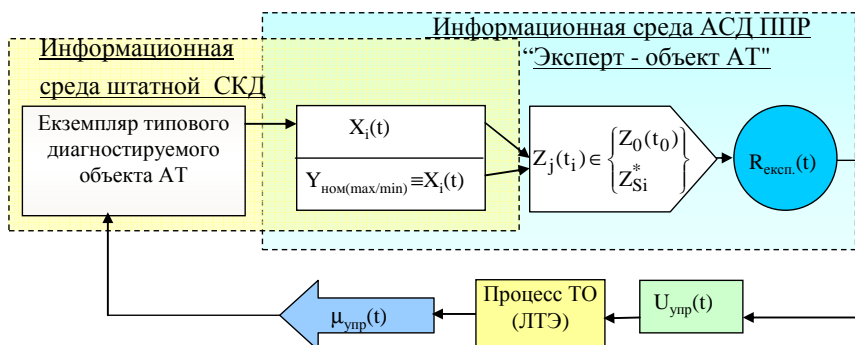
Информационная среда АСД ППР
"Эксперт - объект АТ"

Информационная
среда штатной СКД

Екземпляр типового диагностируемого объекта АТ

$X_i(t)$

$Y_{ном(max/min)} \equiv X_i(t)$

$Z_j(t_i) \in \begin{Bmatrix} Z_0(t_0) \\ Z_{Si}^* \end{Bmatrix}$

$R_{експ.}(t)$

$\mu_{упр}(t)$

Процесс ТО (ЛТЭ)

$U_{упр}(t)$